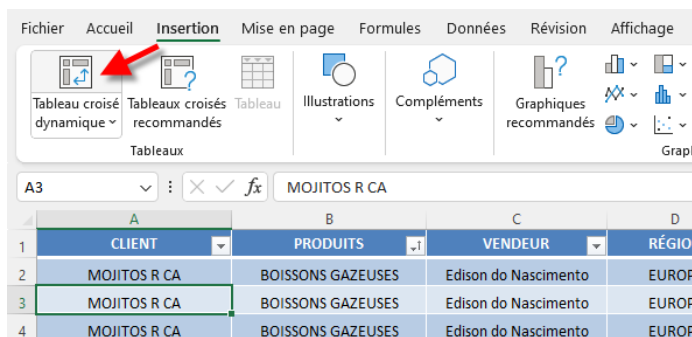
Fichier Accueil Insertion Mise en page Formules Données Révision Affichage

Tableau croisé dynamique
Tableaux croisés recommandés
Tableau
Illustrations
Compléments
Graphiques recommandés
Tableaux
Grap

A3
MOJITOS R CA

| | A | B | C | D |
|---|---|---|---|---|
| 1 | CLIENT | PRODUITS | VENDEUR | RÉGIO |
| 2 | MOJITOS R CA | BOISSONS GAZEUSES | Edison do Nascimento | EUROP |
| 3 | MOJITOS R CA | BOISSONS GAZEUSES | Edison do Nascimento | EUROP |
| 4 | MOJITOS R CA | BOISSONS GAZEUSES | Edison do Nascimento | EUROP |